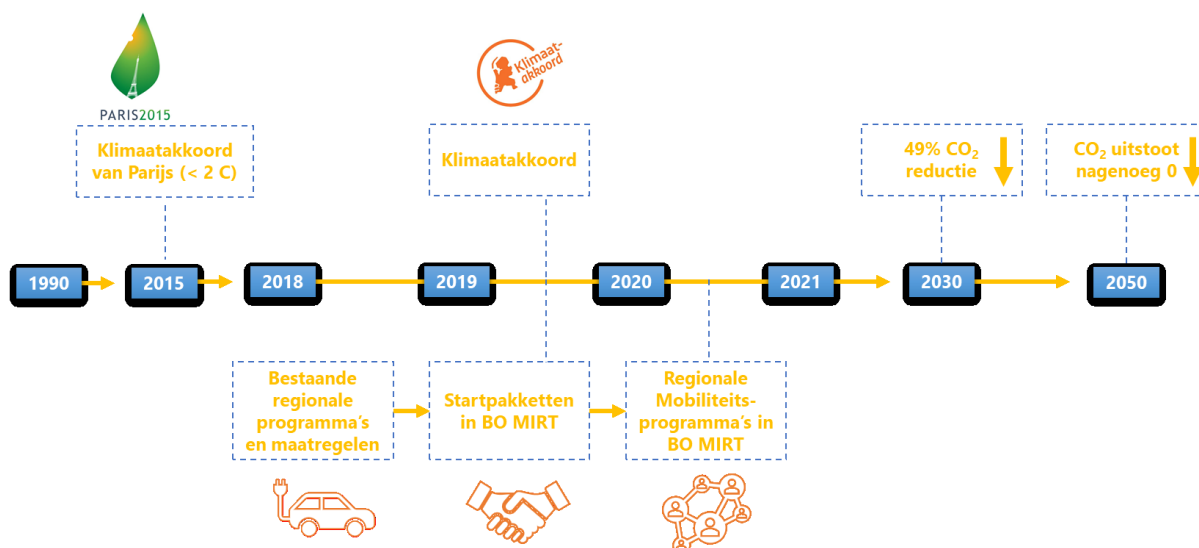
PARIS2015

Klimaatakkoord van Parijs (< 2 C)

Klimaat-akkoord

Klimaatakkoord

49% $CO_2$ reductie

$CO_2$ uitstoot nagenoeg 0

1990

2015

2018

2019

2020

2021

2030

2050

Bestaande regionale programma's en maatregelen

Startpakketten in BO MIRT

Regionale Mobiliteits-programma's in BO MIRT